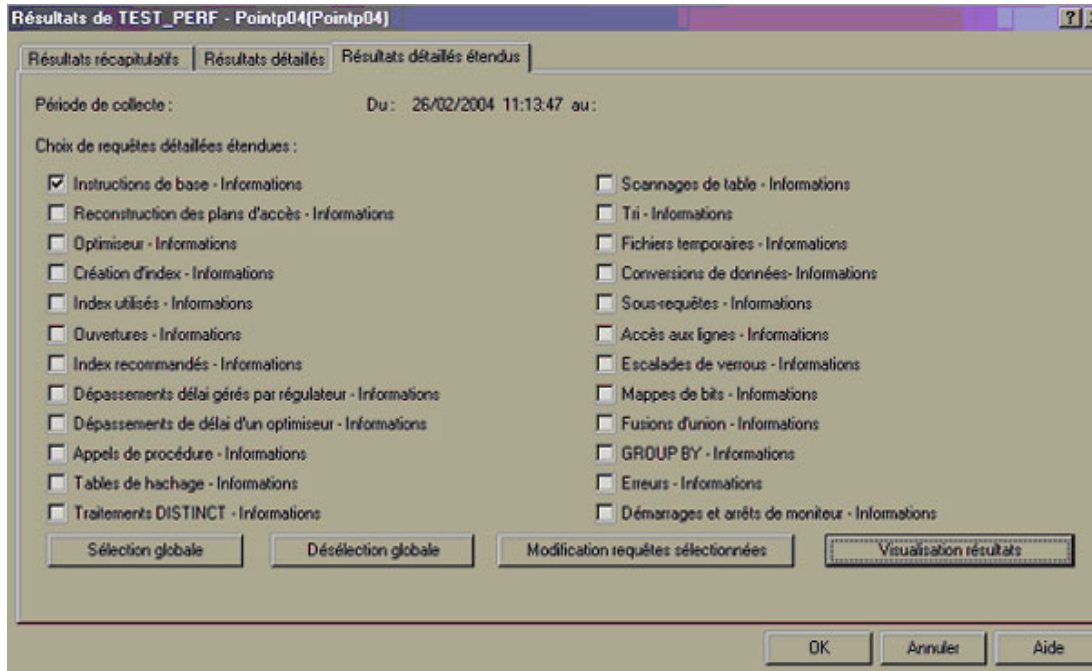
Résultats de TEST_PERF - Pointp04(Pointp04)

?

Résultats récapitulatifs | Résultats détaillés | Résultats détaillés étendus

Période de collecte : Du : 26/02/2004 11:13:47 au :

Choix de requêtes détaillées étendues :

☑ Instructions de base - Informations
☐ Reconstruction des plans d'accès - Informations
☐ Optimiseur - Informations
☐ Création d'index - Informations
☐ Index utilisés - Informations
☐ Ouvertures - Informations
☐ Index recommandés - Informations
☐ Dépassements délai gérés par régulateur - Informations
☐ Dépassements de délai d'un optimiseur - Informations
☐ Appels de procédure - Informations
☐ Tables de hachage - Informations
☐ Traitements DISTINCT - Informations

☐ Scannages de table - Informations
☐ Tri - Informations
☐ Fichiers temporaires - Informations
☐ Conversions de données- Informations
☐ Sous-requêtes - Informations
☐ Accès aux lignes - Informations
☐ Escalades de verrous - Informations
☐ Mappes de bits - Informations
☐ Fusions d'union - Informations
☐ GROUP BY - Informations
☐ Erreurs - Informations
☐ Démarrages et arrêts de moniteur - Informations

Sélection globale | Désélection globale | Modification requêtes sélectionnées | Visualisation résultats

OK | Annuler | Aide